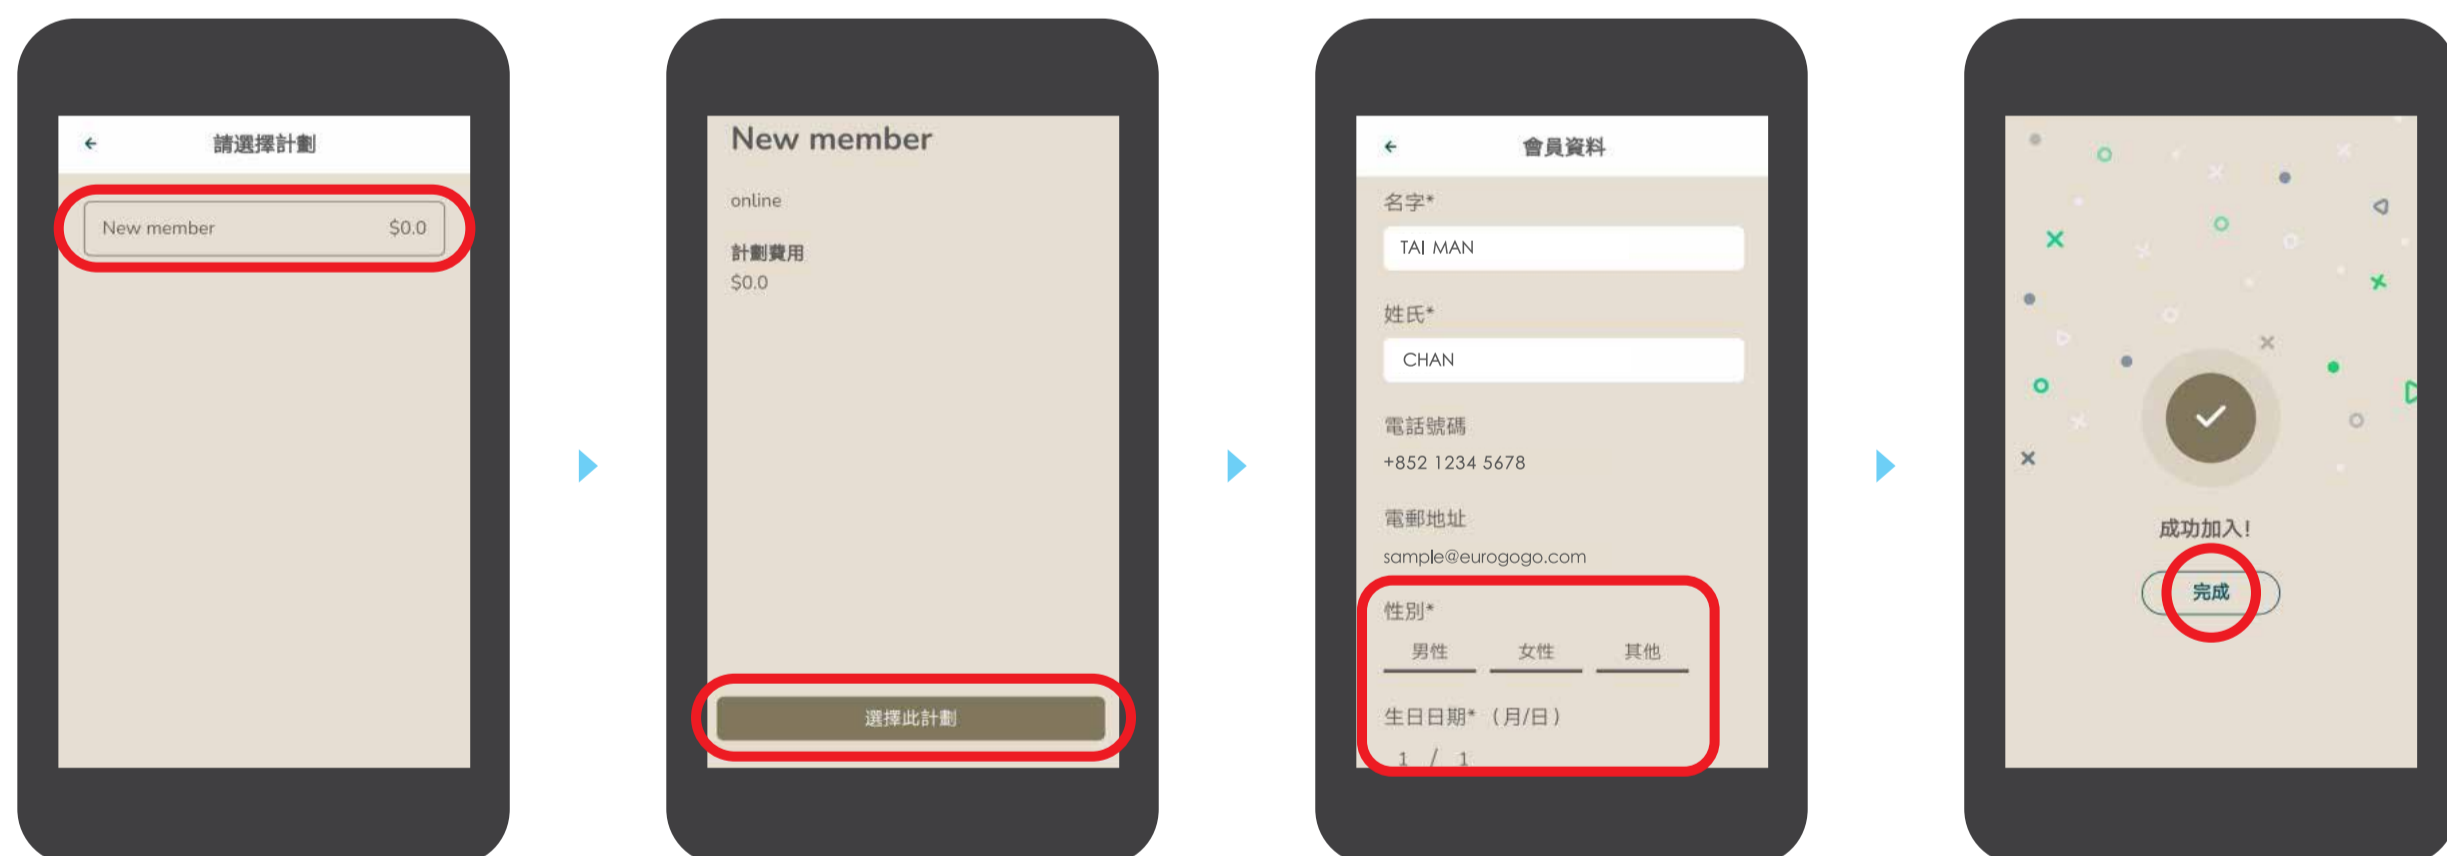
請選擇計劃

New member $0.0

New member

online

計劃費用
$0.0

選擇此計劃

會員資料

名字*
TAI MAN

姓氏*
CHAN

電話號碼
+852 1234 5678

電郵地址
sample@eurogogo.com

性別*
男性 女性 其他

生日日期* （月/日）
1 / 1

成功加入!

完成